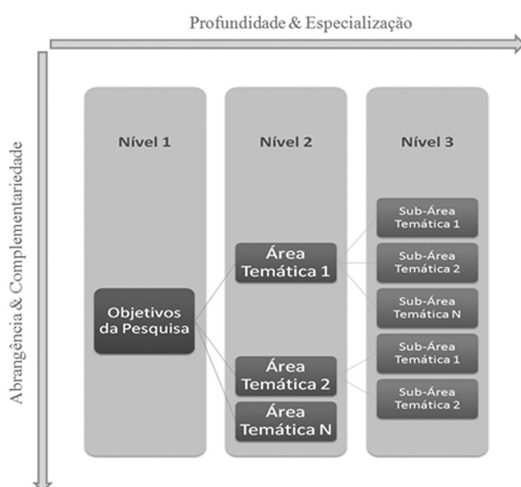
Profundidade & Especialização

Abrangência & Complementariedade

Nível 1

Nível 2

Nível 3

Objetivos da Pesquisa

Área Temática 1

Área Temática 2

Área Temática N

Sub-Área Temática 1

Sub-Área Temática 2

Sub-Área Temática N

Sub-Área Temática 1

Sub-Área Temática 2